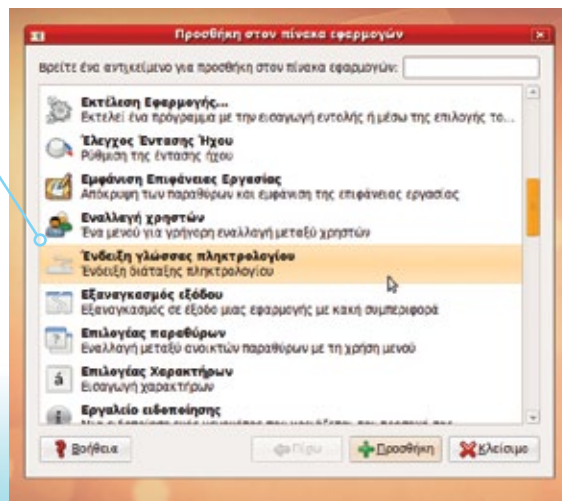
Προσθήκη στον πίνακα εφαρμογών

Βρείτε ένα αντικείμενο για προσθήκη στον πίνακα εφαρμογών:

Εκτέλεση Εφαρμογής...
Εκτελεί ένα πρόγραμμα με την εισαγωγή εντολής ή μέσω της επιλογής το...

Έλεγχος Έντασης Ήχου
Ρύθμιση της έντασης ήχου

Εμφάνιση Επιφάνειας Εργασίας
Απόκρυψη των παραθύρων και εμφάνιση της επιφάνειας εργασίας

Εναλλαγή χρηστών
Ένα μενού για γρήγορη εναλλαγή μεταξύ χρηστών

Ένδειξη γλώσσας πληκτρολογίου
Ένδειξη διάταξης πληκτρολογίου

Εξαναγκασμός εξόδου
Εξαναγκασμός σε έξοδο μιας εφαρμογής με κακή συμπεριφορά

Επιλογέας παραθύρων
Εναλλαγή μεταξύ ανοικτών παραθύρων με τη χρήση μενού

Επιλογέας Χαρακτήρων
Εισαγωγή χαρακτήρων

Εργαλείο ειδοποίησης
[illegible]

Βοήθεια
Πίσω
Προσθήκη
Κλείσιμο